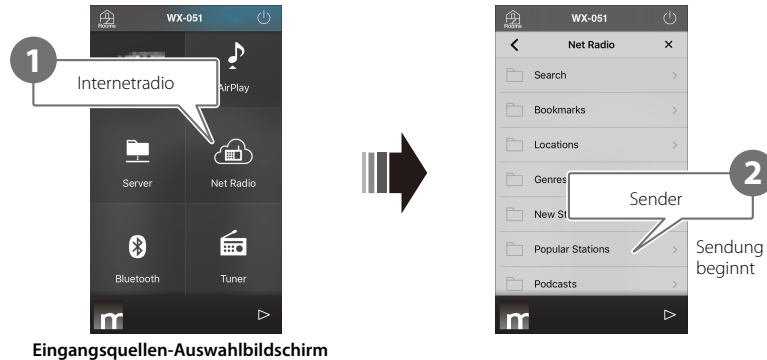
WX-051

1

Internetradio

AirPlay

Server

Net Radio

Bluetooth

Tuner

Eingangsquellen-Auswahlbildschirm

WX-051

Net Radio

Search

Bookmarks

Locations

Genres

New St

2

Sender

Popular Stations

Sendung beginnt

Podcasts